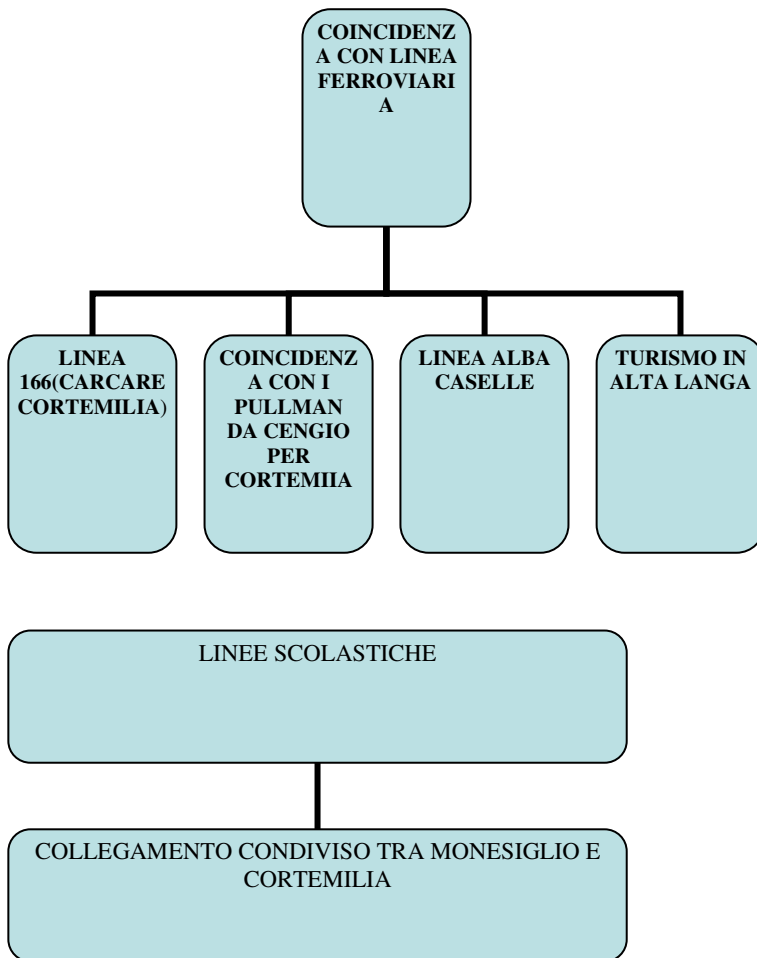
COINCIDENZA CON LINEA FERROVIARIA

LINEA 166(CARCARE CORTEMILIA)

COINCIDENZA CON I PULLMAN DA CENGIO PER CORTEMIIA

LINEA ALBA CASELLE

TURISMO IN ALTA LANGA

LINEE SCOLASTICHE

COLLEGAMENTO CONDIVISO TRA MONESIGLIO E CORTEMILIA